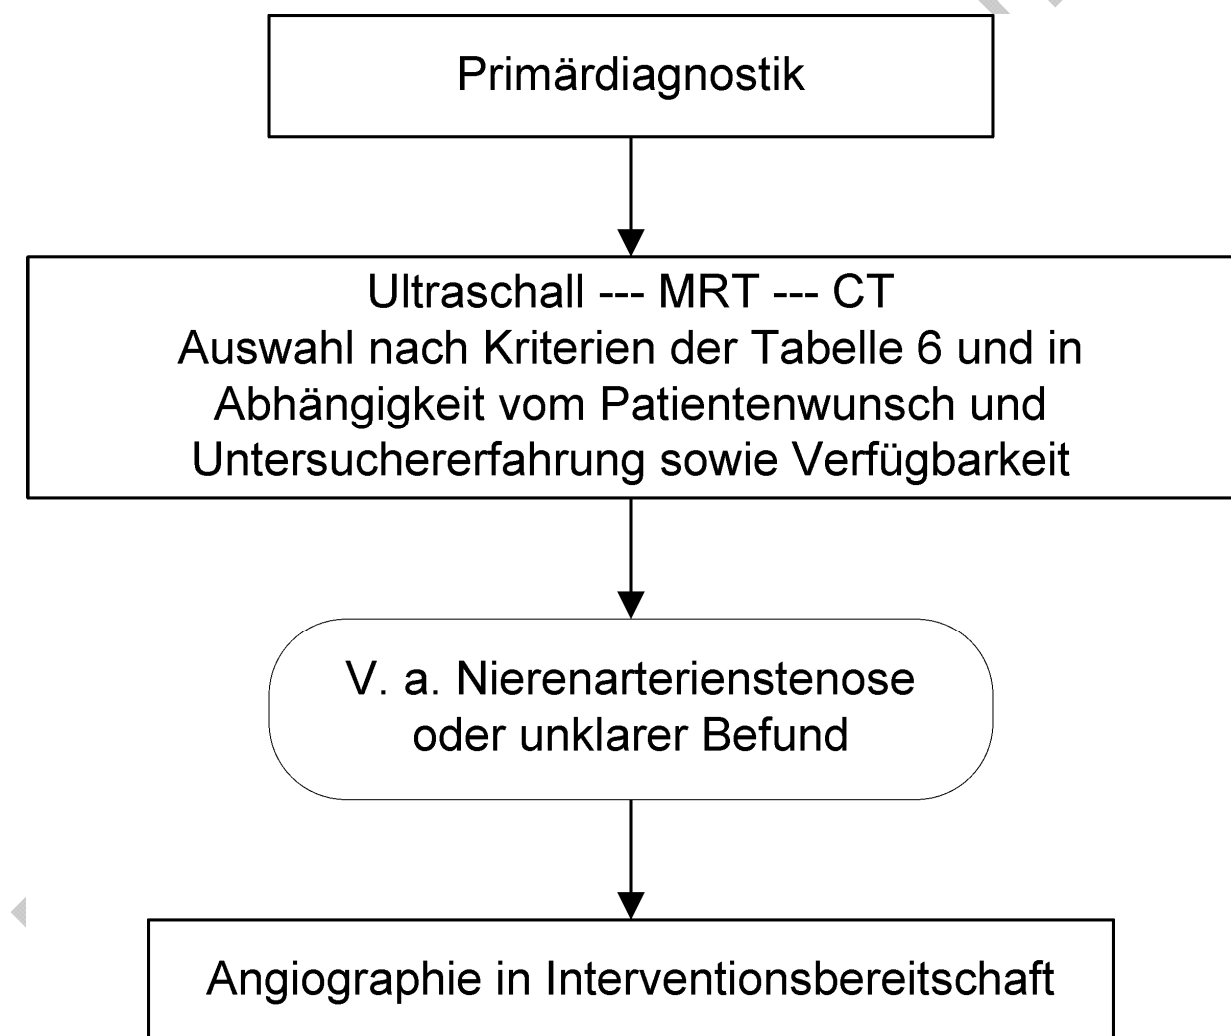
Primärdiagnostik

Ultraschall --- MRT --- CT
Auswahl nach Kriterien der Tabelle 6 und in Abhängigkeit vom Patientenwunsch und Untersuchererfahrung sowie Verfügbarkeit

V. a. Nierenarterienstenose oder unklarer Befund

Angiographie in Interventionsbereitschaft